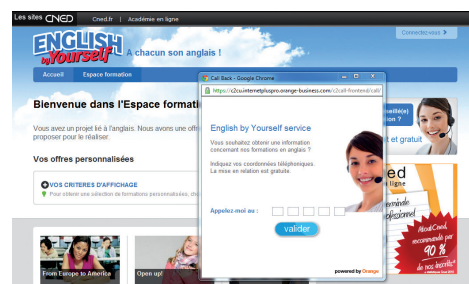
Les sites CNED | Cned.fr | Académie en ligne

ENGLISH by Yourself

A chacun son anglais !

Connectez-vous

Accueil | Espace formation

Bienvenue dans l'Espace formati

Vous avez un projet lié à l'anglais. Nous avons une off pour le réaliser.

Vos offres personnalisées

VOS CRITERES D'AFFICHAGE

Pour obtenir une sélection de formations personnalisées, ch

From Europe to America

Open up!

Call Back - Google Chrome

https://c2cuinternetpluspro.orange-business.com/c2call-frontend/call/

English by Yourself service

Vous souhaitez obtenir une information concernant nos formations en anglais ?

Indiquez vos coordonnées téléphoniques. La mise en relation est gratuite.

Appelez-moi au :

valider

powered by Orange

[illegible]seil(e) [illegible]n ?

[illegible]t et gratuit

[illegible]ed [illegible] ligne

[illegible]essionnel

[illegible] recommandé par 90 % de nos stagiaires